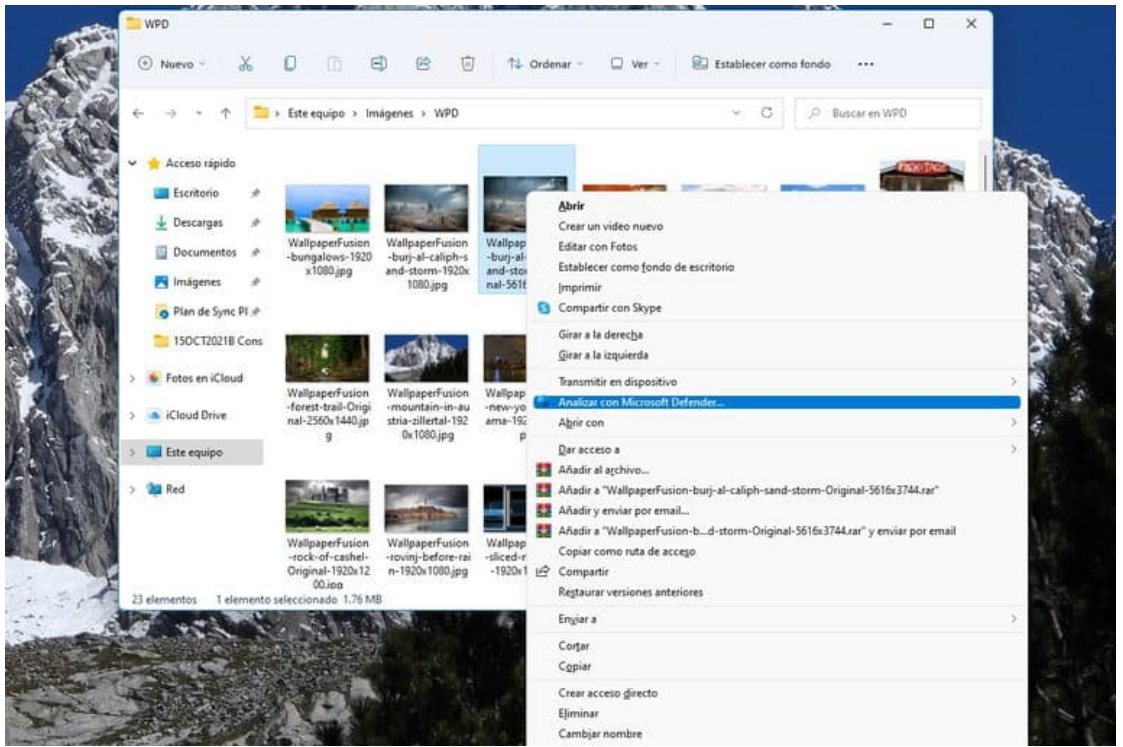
WPD

Nuevo

Ordenar

Ver

Establecer como fondo

...

Este equipo > Imágenes > WPD

Buscar en WPD

Acceso rápido

Escritorio

Descargas

Documentos

Imágenes

Plan de Sync Pl

15OCT2021B Cons

Fotos en iCloud

iCloud Drive

Este equipo

Red

WallpaperFusion-bungalows-1920x1080.jpg

WallpaperFusion-burj-al-caliph-sand-storm-1920x1080.jpg

Wallpap-burj-al-and-sto-nal-5616

WallpaperFusion-forest-trail-Original-2560x1440.jpg

WallpaperFusion-mountain-in-austria-zillertal-1920x1080.jpg

Wallpap-new-yo-ama-192 p

WallpaperFusion-rock-of-cashel-Original-1920x1200.jpg

WallpaperFusion-rovinj-before-rain-1920x1080.jpg

Wallpap-sliced-r-1920x1

23 elementos 1 elemento seleccionado 1,76 MB

Abrir

Crear un video nuevo

Editar con Fotos

Establecer como fondo de escritorio

Imprimir

Compartir con Skype

Girar a la derecha

Girar a la izquierda

Transmitir en dispositivo

Analizar con Microsoft Defender...

Abrir con

Dar acceso a

Añadir al archivo...

Añadir a "WallpaperFusion-burj-al-caliph-sand-storm-Original-5616x3744.rar"

Añadir y enviar por email...

Añadir a "WallpaperFusion-b...d-storm-Original-5616x3744.rar" y enviar por email

Copiar como ruta de acceso

Compartir

Restaurar versiones anteriores

Enviar a

Cortar

Copiar

Crear acceso directo

Eliminar

Cambiar nombre